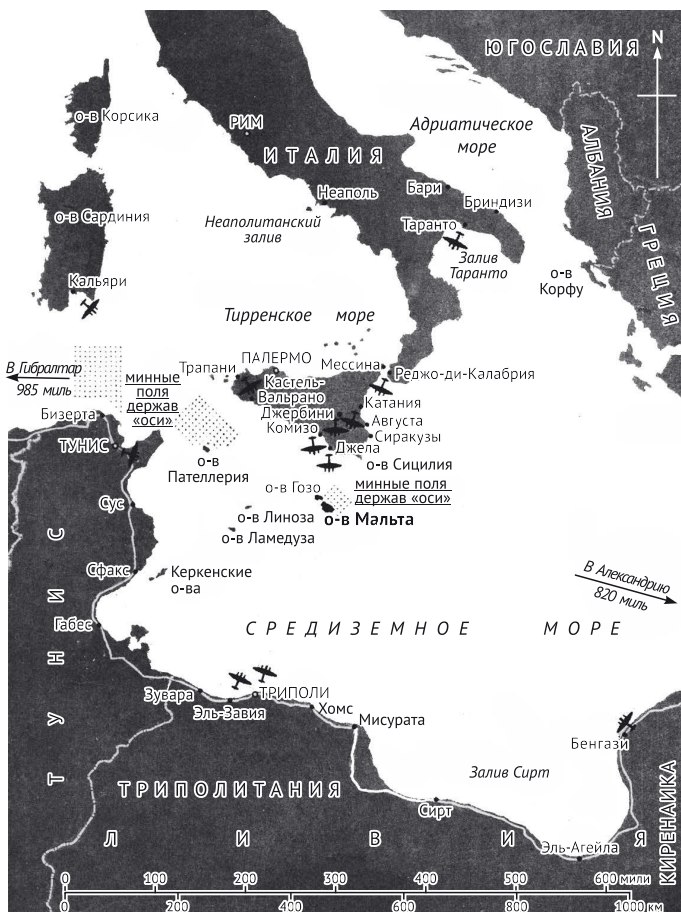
ЮГОСЛАВИЯ
N
о-в Корсика
РИМ
Адриатическое море
ИТАЛИЯ
АЛБАНИЯ
ГРЕЦИЯ
Неаполь
Бари
Бриндизи
о-в Сардиния
Неаполитанский залив
Таранто
Залив Таранто
о-в Корфу
Кальяри
Тирренское море
В Гибралтар 985 миль
ПАЛЕРМО
Мессина
Трапани
Реджо-ди-Калабрия
минные поля держав «оси»
Кастель-Вальрано
Катания
Бизерта
Джербини
Августа
ТУНИС
Комизо
Сиракузы
Джела
о-в Пателлерия
о-в Сицилия
о-в Гозо
минные поля держав «оси»
Сус
о-в Линоза
о-в Мальта
о-в Ламедуза
Сфакс
Керкенские о-ва
В Александрию 820 миль
Габес
СРЕДИЗЕМНОЕ МОРЕ
ТУНИС
Зувара
ТРИПОЛИ
Эль-Завия
Хомс
Мисурата
Бенгази
Залив Сирт
КИРЕНАИКА
ТРИПОЛИТАНИЯ
Сирт
Л И В И Я
Эль-Агейла
0 100 200 300 400 500 600 мили
0 200 400 600 800 1000 км